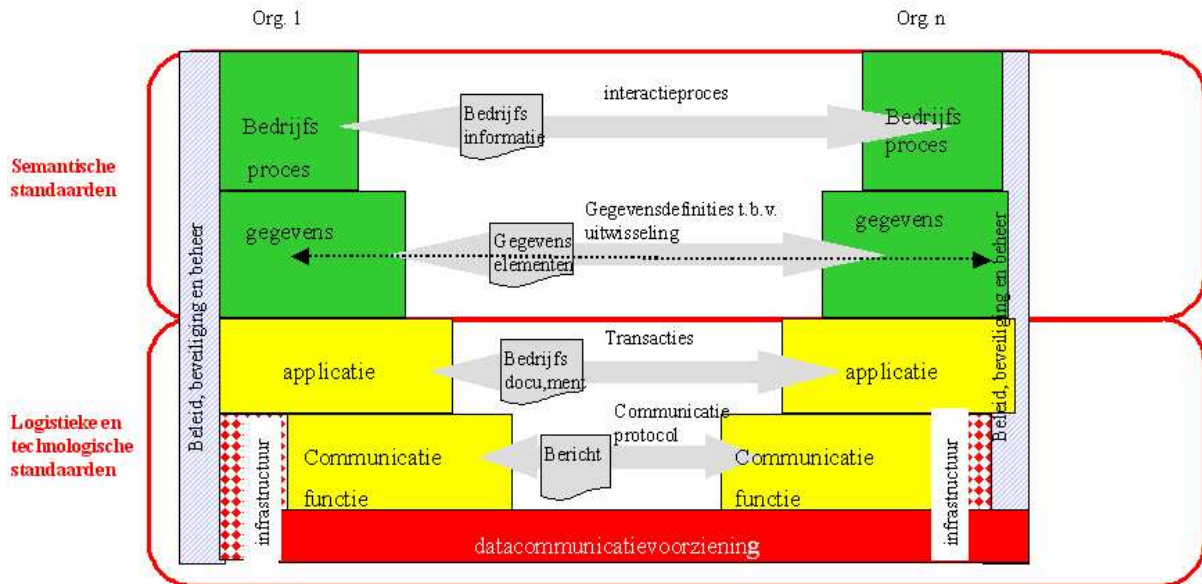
Org. 1

Org. n

Semantische standaarden

Logistieke en technologische standaarden

Beleid, beveiliging en beheer

Bedrijfs proces

Bedrijfs informatie

interactieproces

Bedrijfs proces

gegevens

Gegevensdefinities t.b.v. uitwisseling

Gegevens elementen

gegevens

Beleid, beveiliging en beheer

Transacties

applicatie

Bedrijfs docu,ment

applicatie

Communicatie protocol

infrastructuur

Communicatie functie

Bericht

Communicatie functie

infrastructuur

datacommunicatievoorziening